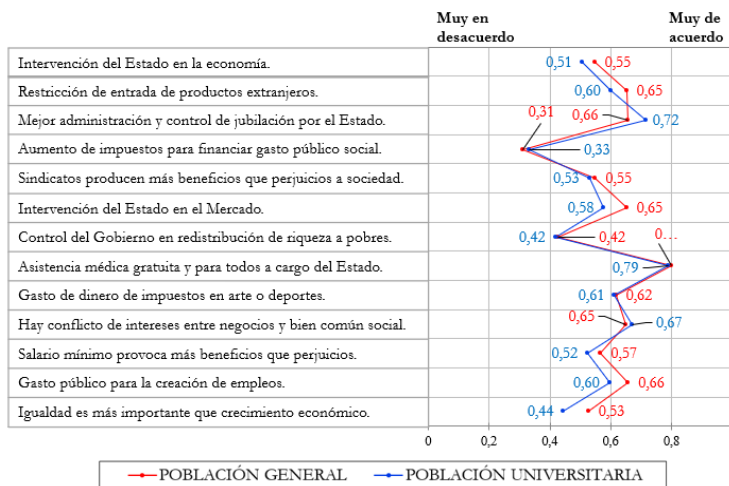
Muy en desacuerdo

Muy de acuerdo

| | | |
|---|---|---|
| Intervención del Estado en la economía. | 0,51 | 0,55 |
| Restricción de entrada de productos extranjeros. | 0,60 | 0,65 |
| Mejor administración y control de jubilación por el Estado. | 0,72 | 0,66 |
| Aumento de impuestos para financiar gasto público social. | 0,33 | 0,31 |
| Sindicatos producen más beneficios que perjuicios a sociedad. | 0,53 | 0,55 |
| Intervención del Estado en el Mercado. | 0,58 | 0,65 |
| Control del Gobierno en redistribución de riqueza a pobres. | 0,42 | 0,42 |
| Asistencia médica gratuita y para todos a cargo del Estado. | 0,79 | 0… |
| Gasto de dinero de impuestos en arte o deportes. | 0,61 | 0,62 |
| Hay conflicto de intereses entre negocios y bien común social. | 0,67 | 0,65 |
| Salario mínimo provoca más beneficios que perjuicios. | 0,52 | 0,57 |
| Gasto público para la creación de empleos. | 0,60 | 0,66 |
| Igualdad es más importante que crecimiento económico. | 0,44 | 0,53 |

0 0,2 0,4 0,6 0,8

POBLACIÓN GENERAL POBLACIÓN UNIVERSITARIA